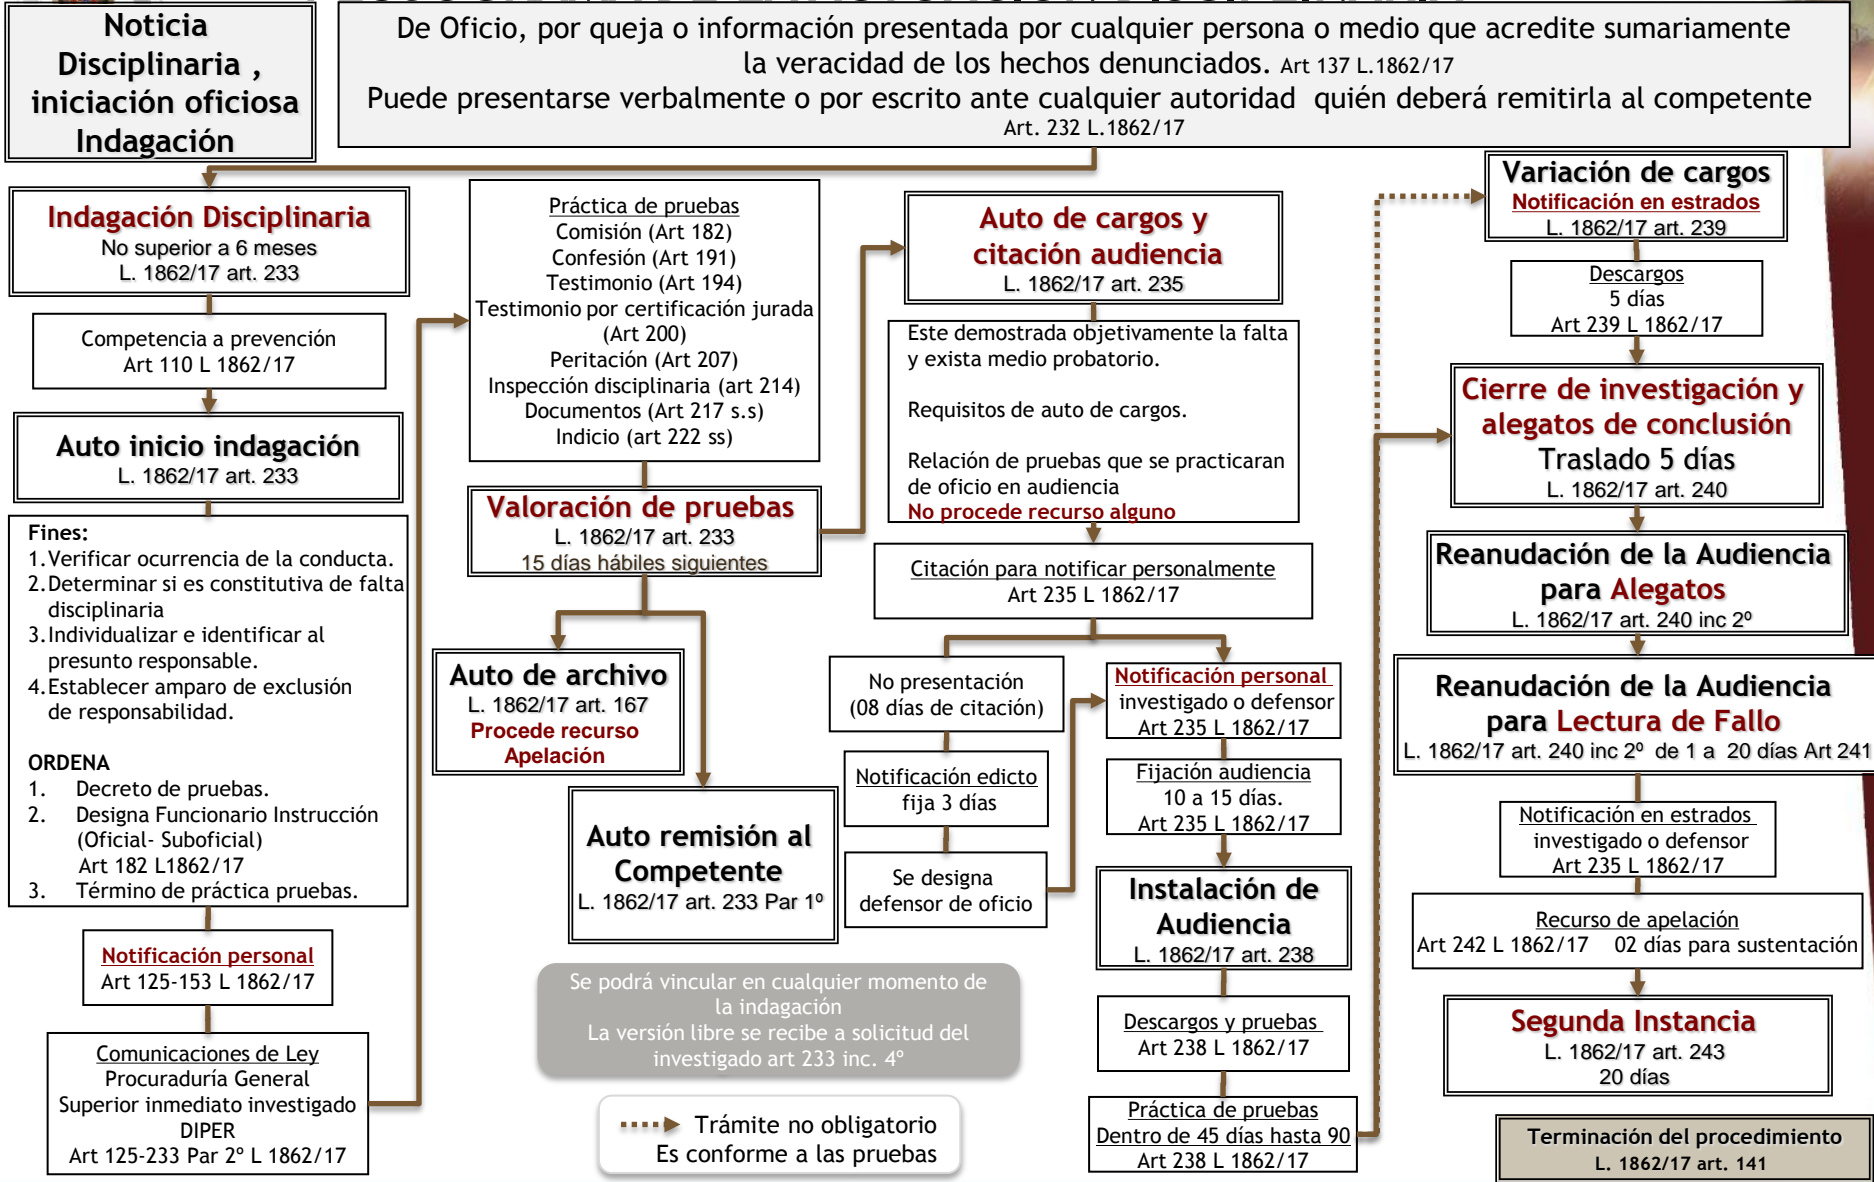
Noticia Disciplinaria , iniciación oficiosa Indagación

De Oficio, por queja o información presentada por cualquier persona o medio que acredite sumariamente la veracidad de los hechos denunciados. Art 137 L.1862/17
Puede presentarse verbalmente o por escrito ante cualquier autoridad quién deberá remitirla al competente Art. 232 L.1862/17

Indagación Disciplinaria
No superior a 6 meses
L. 1862/17 art. 233

Competencia a prevención
Art 110 L 1862/17

Auto inicio indagación
L. 1862/17 art. 233

Fines:
1. Verificar ocurrencia de la conducta.
2. Determinar si es constitutiva de falta disciplinaria
3. Individualizar e identificar al presunto responsable.
4. Establecer amparo de exclusión de responsabilidad.

ORDENA
1. Decreto de pruebas.
2. Designa Funcionario Instrucción (Oficial- Suboficial) Art 182 L1862/17
3. Término de práctica pruebas.

Notificación personal
Art 125-153 L 1862/17

Comunicaciones de Ley
Procuraduría General
Superior inmediato investigado
DIPER
Art 125-233 Par 2° L 1862/17

Práctica de pruebas
Comisión (Art 182)
Confesión (Art 191)
Testimonio (Art 194)
Testimonio por certificación jurada (Art 200)
Peritación (Art 207)
Inspección disciplinaria (art 214)
Documentos (Art 217 s.s)
Indicio (art 222 ss)

Valoración de pruebas
L. 1862/17 art. 233
15 días hábiles siguientes

Auto de archivo
L. 1862/17 art. 167
Procede recurso Apelación

Auto remisión al Competente
L. 1862/17 art. 233 Par 1°

Se podrá vincular en cualquier momento de la indagación
La versión libre se recibe a solicitud del investigado art 233 inc. 4°

Trámite no obligatorio
Es conforme a las pruebas

Auto de cargos y citación audiencia
L. 1862/17 art. 235

Este demostrada objetivamente la falta y exista medio probatorio.

Requisitos de auto de cargos.

Relación de pruebas que se practicaran de oficio en audiencia
No procede recurso alguno

Citación para notificar personalmente
Art 235 L 1862/17

No presentación
(08 días de citación)

Notificación edicto
fija 3 días

Se designa defensor de oficio

Notificación personal
investigado o defensor
Art 235 L 1862/17

Fijación audiencia
10 a 15 días.
Art 235 L 1862/17

Instalación de Audiencia
L. 1862/17 art. 238

Descargos y pruebas
Art 238 L 1862/17

Práctica de pruebas
Dentro de 45 días hasta 90
Art 238 L 1862/17

Variación de cargos
Notificación en estrados
L. 1862/17 art. 239

Descargos
5 días
Art 239 L 1862/17

Cierre de investigación y alegatos de conclusión
Traslado 5 días
L. 1862/17 art. 240

Reanudación de la Audiencia para Alegatos
L. 1862/17 art. 240 inc 2°

Reanudación de la Audiencia para Lectura de Fallo
L. 1862/17 art. 240 inc 2° de 1 a 20 días Art 241

Notificación en estrados
investigado o defensor
Art 235 L 1862/17

Recurso de apelación
Art 242 L 1862/17 02 días para sustentación

Segunda Instancia
L. 1862/17 art. 243
20 días

Terminación del procedimiento
L. 1862/17 art. 141